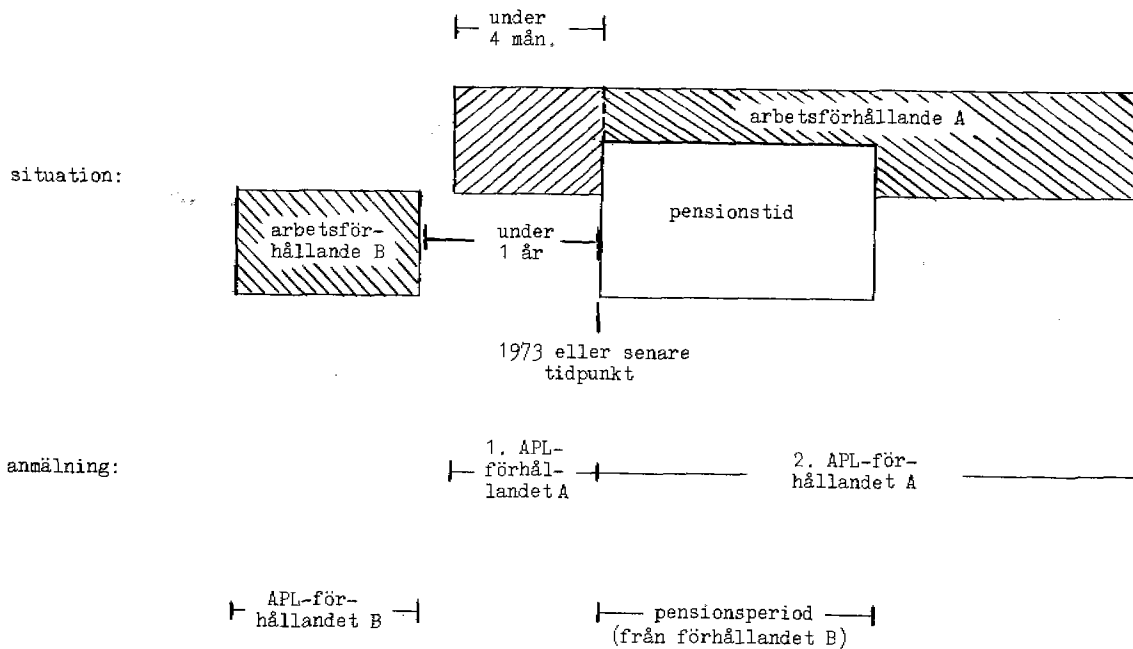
under 4 mån.

situation:

arbetsförhållande A

pensionstid

arbetsförhållande B

under 1 år

1973 eller senare tidpunkt

anmälning:

1. APL-förhållandet A

2. APL-förhållandet A

APL-förhållandet B

pensionsperiod (från förhållandet B)